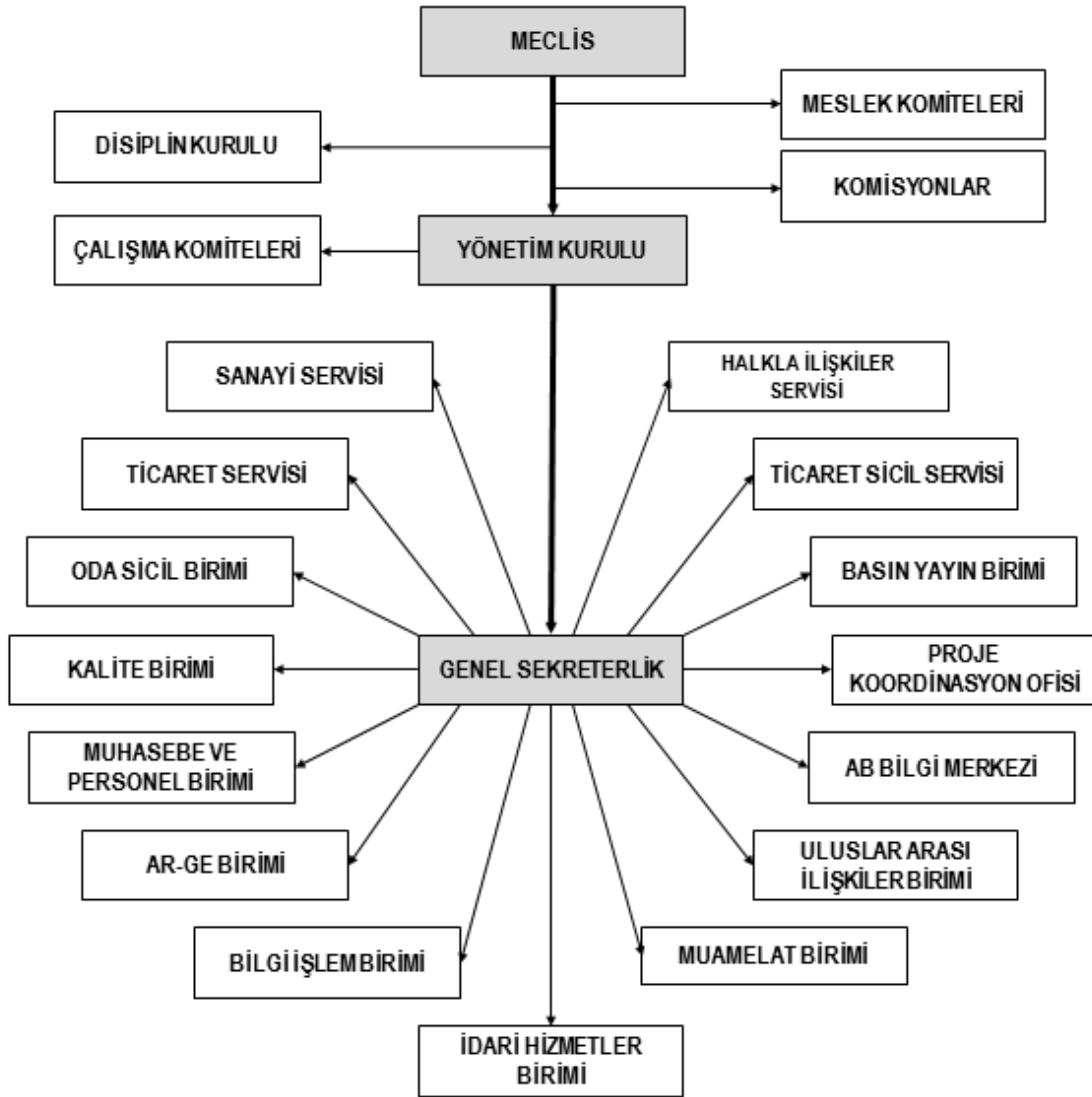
MECLİS

MESLEK KOMİTELERİ

DİSİPLİN KURULU

KOMİSYONLAR

ÇALIŞMA KOMİTELERİ

YÖNETİM KURULU

SANAYİ SERVİSİ

HALKLA İLİŞKİLER SERVİSİ

TİCARET SERVİSİ

TİCARET SİCİL SERVİSİ

ODA SİCİL BİRİMİ

BASIN YAYIN BİRİMİ

KALİTE BİRİMİ

GENEL SEKRETERLİK

PROJE KOORDİNASYON OFİSİ

MUHASEBE VE PERSONEL BİRİMİ

AB BİLGİ MERKEZİ

AR-GE BİRİMİ

ULUSLAR ARASI İLİŞKİLER BİRİMİ

BİLGİ İŞLEM BİRİMİ

MUAMELAT BİRİMİ

İDARİ HİZMETLER BİRİMİ